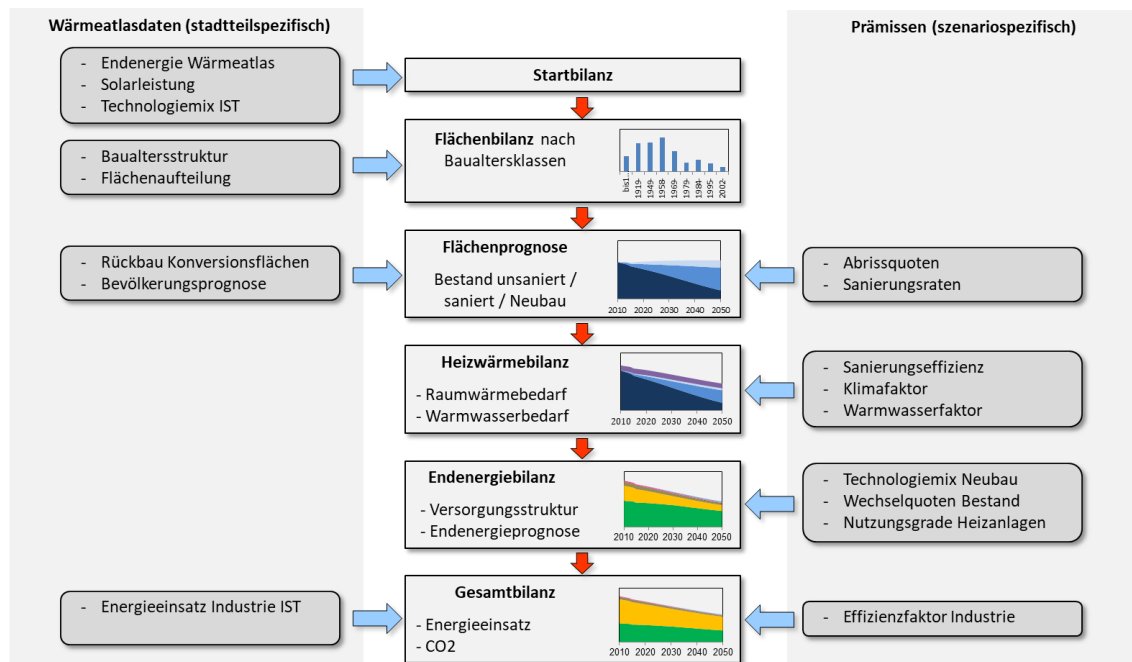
Wärmeatlasdaten (stadtteilspezifisch)

Prämissen (szenariospezifisch)

- Endenergie Wärmeatlas
- Solarleistung
- Technologiemix IST

Startbilanz

- Baualtersstruktur
- Flächenaufteilung

Flächenbilanz nach Baualtersklassen

bis1.. 1919- 1949- 1958- 1969- 1979- 1984- 1995- 2002-

- Rückbau Konversionsflächen
- Bevölkerungsprognose

Flächenprognose

Bestand unsaniert / saniert / Neubau

2010 2020 2030 2040 2050

- Abrissquoten
- Sanierungsraten

Heizwärmebilanz

- Raumwärmebedarf
- Warmwasserbedarf

2010 2020 2030 2040 2050

- Sanierungseffizienz
- Klimafaktor
- Warmwasserfaktor

Endenergiebilanz

- Versorgungsstruktur
- Endenergieprognose

2010 2020 2030 2040 2050

- Technologiemix Neubau
- Wechselquoten Bestand
- Nutzungsgrade Heizanlagen

- Energieeinsatz Industrie IST

Gesamtbilanz

- Energieeinsatz
- CO2

2010 2020 2030 2040 2050

- Effizienzfaktor Industrie